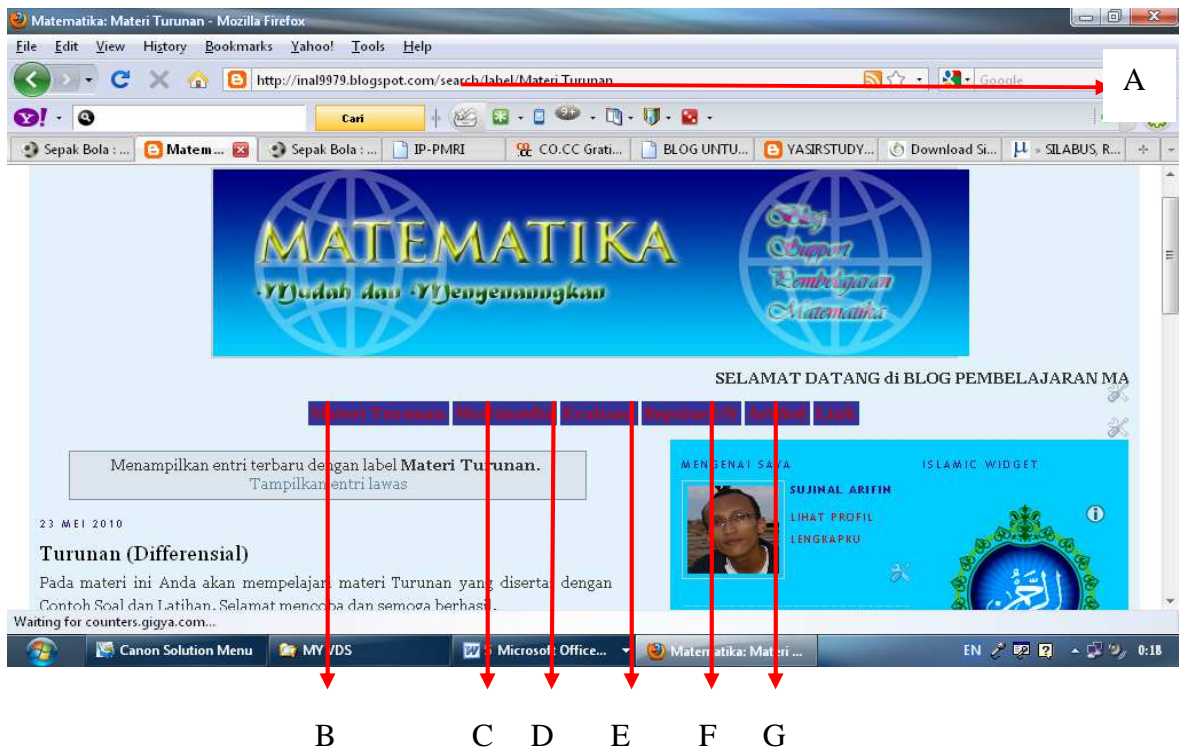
Matematika: Materi Turunan - Mozilla Firefox

File Edit View History Bookmarks Yahoo! Tools Help

http://inal9979.blogspot.com/search/label/Materi Turunan

Google

A

Cari

Sepak Bola : ... Matem... Sepak Bola : ... IP-PMRI CO.CC Grati... BLOG UNTU... YASIRSTUDY... Download Si... » SILABUS, R...

MATEMATIKA
Mudah dan Menyenangkan

Blog Support Pembelajaran Matematika

SELAMAT DATANG di BLOG PEMBELAJARAN MA

Materi Turunan Multimedia Evaluasi Sejarah UN Artikel Link

Menampilkan entri terbaru dengan label Materi Turunan.
Tampilkan entri lawas

MENGENAI SAYA

SUJINAL ARIFIN

LIHAT PROFIL LENGKAPKU

ISLAMIC WIDGET

23 MEI 2010

Turunan (Differensial)

Pada materi ini Anda akan mempelajari materi Turunan yang disertai dengan Contoh Soal dan Latihan. Selamat mencoba dan semoga berhasil.

Waiting for counters.gigya.com...

Canon Solution Menu MY VDS Microsoft Office... Matematika: Materi ...

EN 0:18

B C D E F G